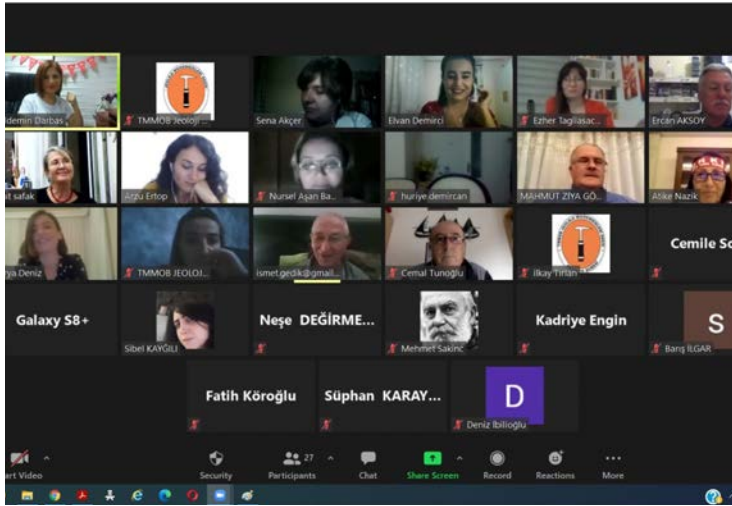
ldemin Darbas

TMMOB Jeoloji ...

Sena Akçer

Elvan Demirci

Ezher Tagilasac...

Ercan AKSOY

it safak

Arzu Ertop

Nursel Aşan Ba...

huriye demircan

MAHMUT ZIYA GÖ...

Atike Nazik

rya Deniz

TMMOB JEOLOJ...

ismet.gedik@gmail...

Cemal Tunoğlu

İlkay Tiran

Cemile So

Galaxy S8+

Sibel KAYĞILI

Neşe DEĞİRME...

Mehmet Sakinç

Kadriye Engin

S

Barış İLGAR

Fatih Köroğlu

Süphan KARAY...

D

Deniz İbilioğlu

art Video

Security

27

Participants

Chat

Share Screen

Record

Reactions

More